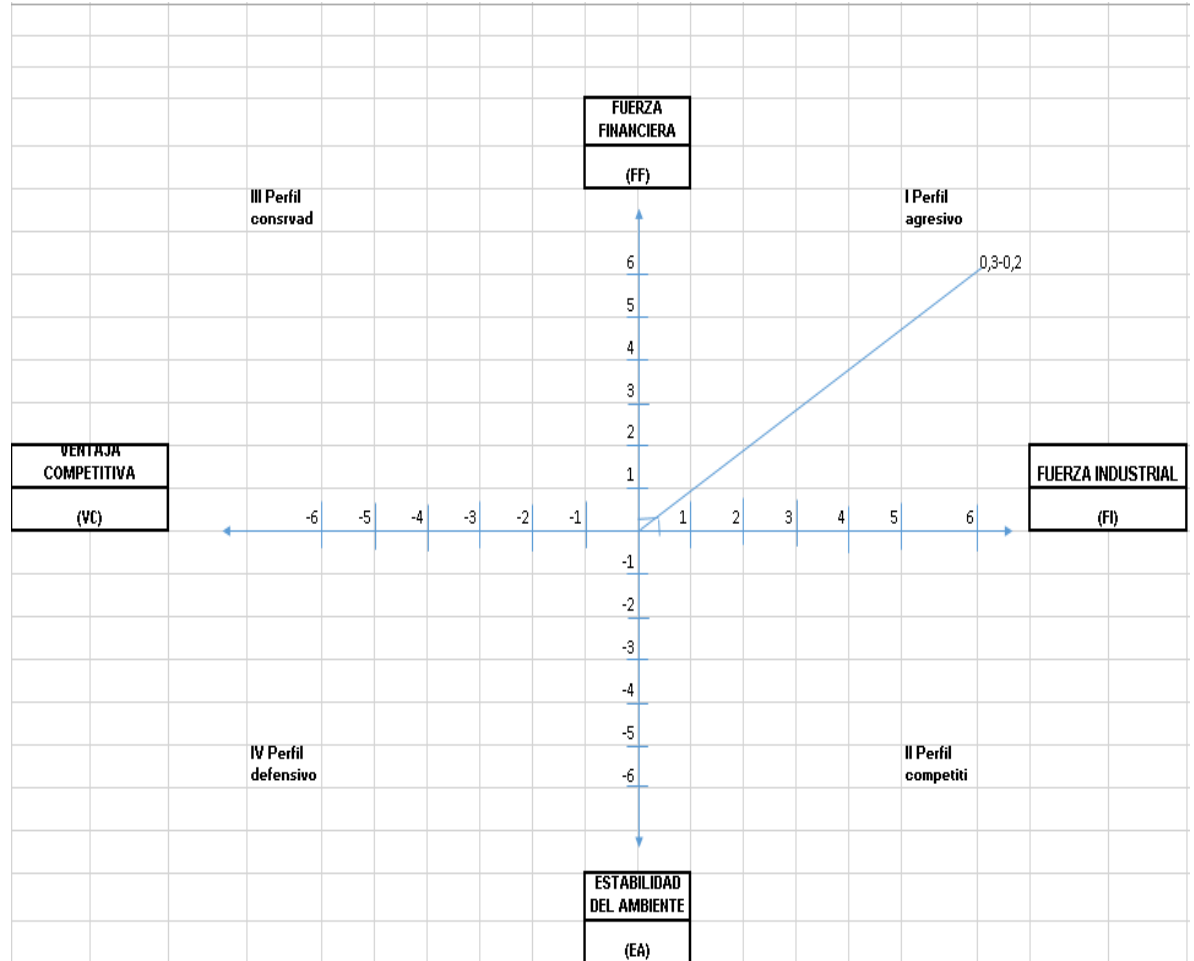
FUERZA FINANCIERA

(FF)

III Perfil consrvad

I Perfil agresivo

0,3-0,2

6
5
4
3
2
1

VENTAJA COMPETITIVA

(VC)

-6 -5 -4 -3 -2 -1 1 2 3 4 5 6

FUERZA INDUSTRIAL

(FI)

-1
-2
-3
-4
-5
-6

IV Perfil defensivo

II Perfil competiti

ESTABILIDAD DEL AMBIENTE

(EA)